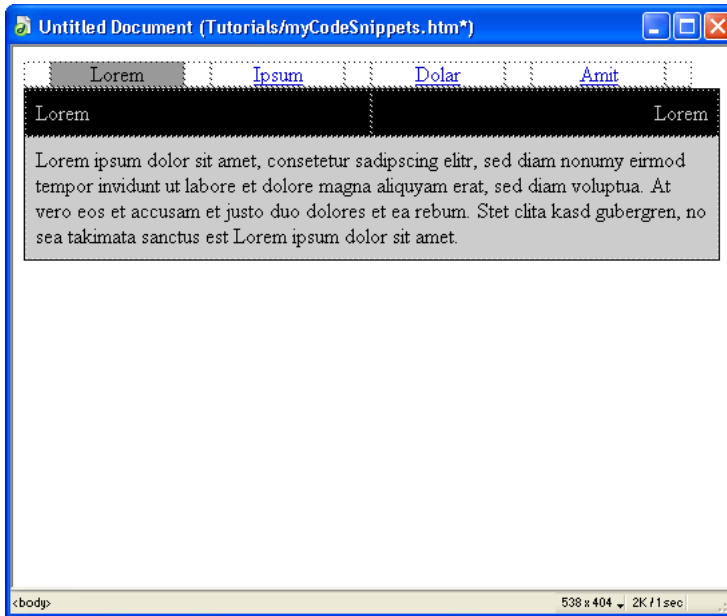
Untitled Document (Tutorials/myCodeSnippets.htm*)

| Lorem | Ipsum | Dolar | Amit |
|---|---|---|---|

| Lorem | Lorem |
|---|---|

Lorem ipsum dolor sit amet, consetetur sadipscing elitr, sed diam nonumy eirmod tempor invidunt ut labore et dolore magna aliquyam erat, sed diam voluptua. At vero eos et accusam et justo duo dolores et ea rebum. Stet clita kasd gubergren, no sea takimata sanctus est Lorem ipsum dolor sit amet.

<body>

538 x 404 2K / 1 sec